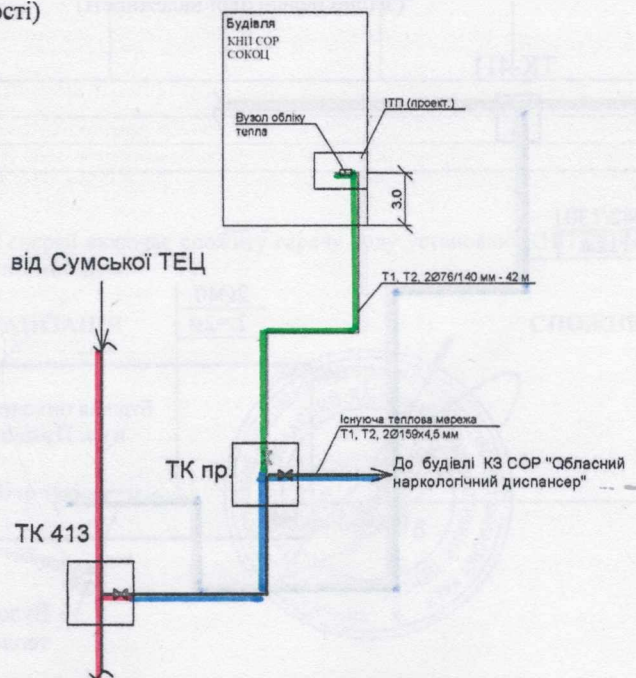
ості)

Будівля
КНП СОР
СОКОЦ

Вузол обліку тепла

ІТП (проект.)

3,0

від Сумської ТЕЦ

Т1, Т2, 2Ø76/140 мм - 42 м

Існуюча теплова мережа
Т1, Т2, 2Ø159х4,5 мм

ТК пр.

До будівлі КЗ СОР "Обласний наркологічний диспансер"

ТК 413